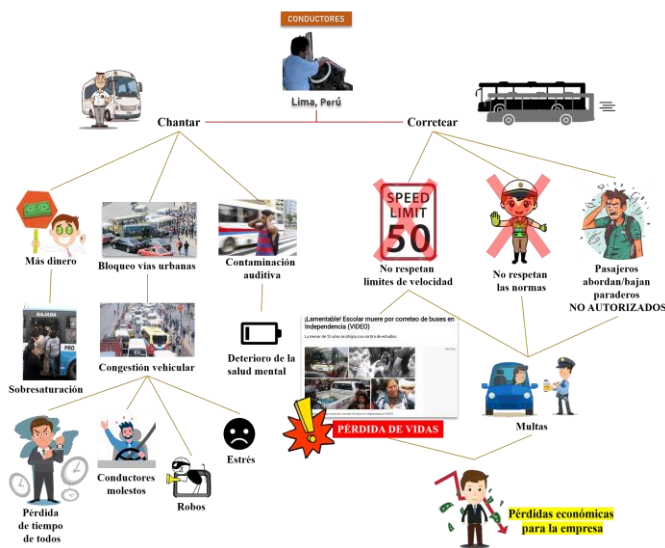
CONDUCTORES

Lima, Perú

Chantar

Corretear

Más dinero

Bloqueo vias urbanas

Contaminación auditiva

SPEED LIMIT 50

No respetan limites de velocidad

No respetan las normas

Pasajeros abordan/bajan paraderos NO AUTORIZADOS

Sobresaturación

Congestión vehicular

Deterioro de la salud mental

¡Lamentable! Escolar muere por correteo de buses en Independencia (VIDEO)

PÉRDIDA DE VIDAS

Multas

Pérdida de tiempo de todos

Conductores molestos

Robos

Estrés

Pérdidas económicas para la empresa